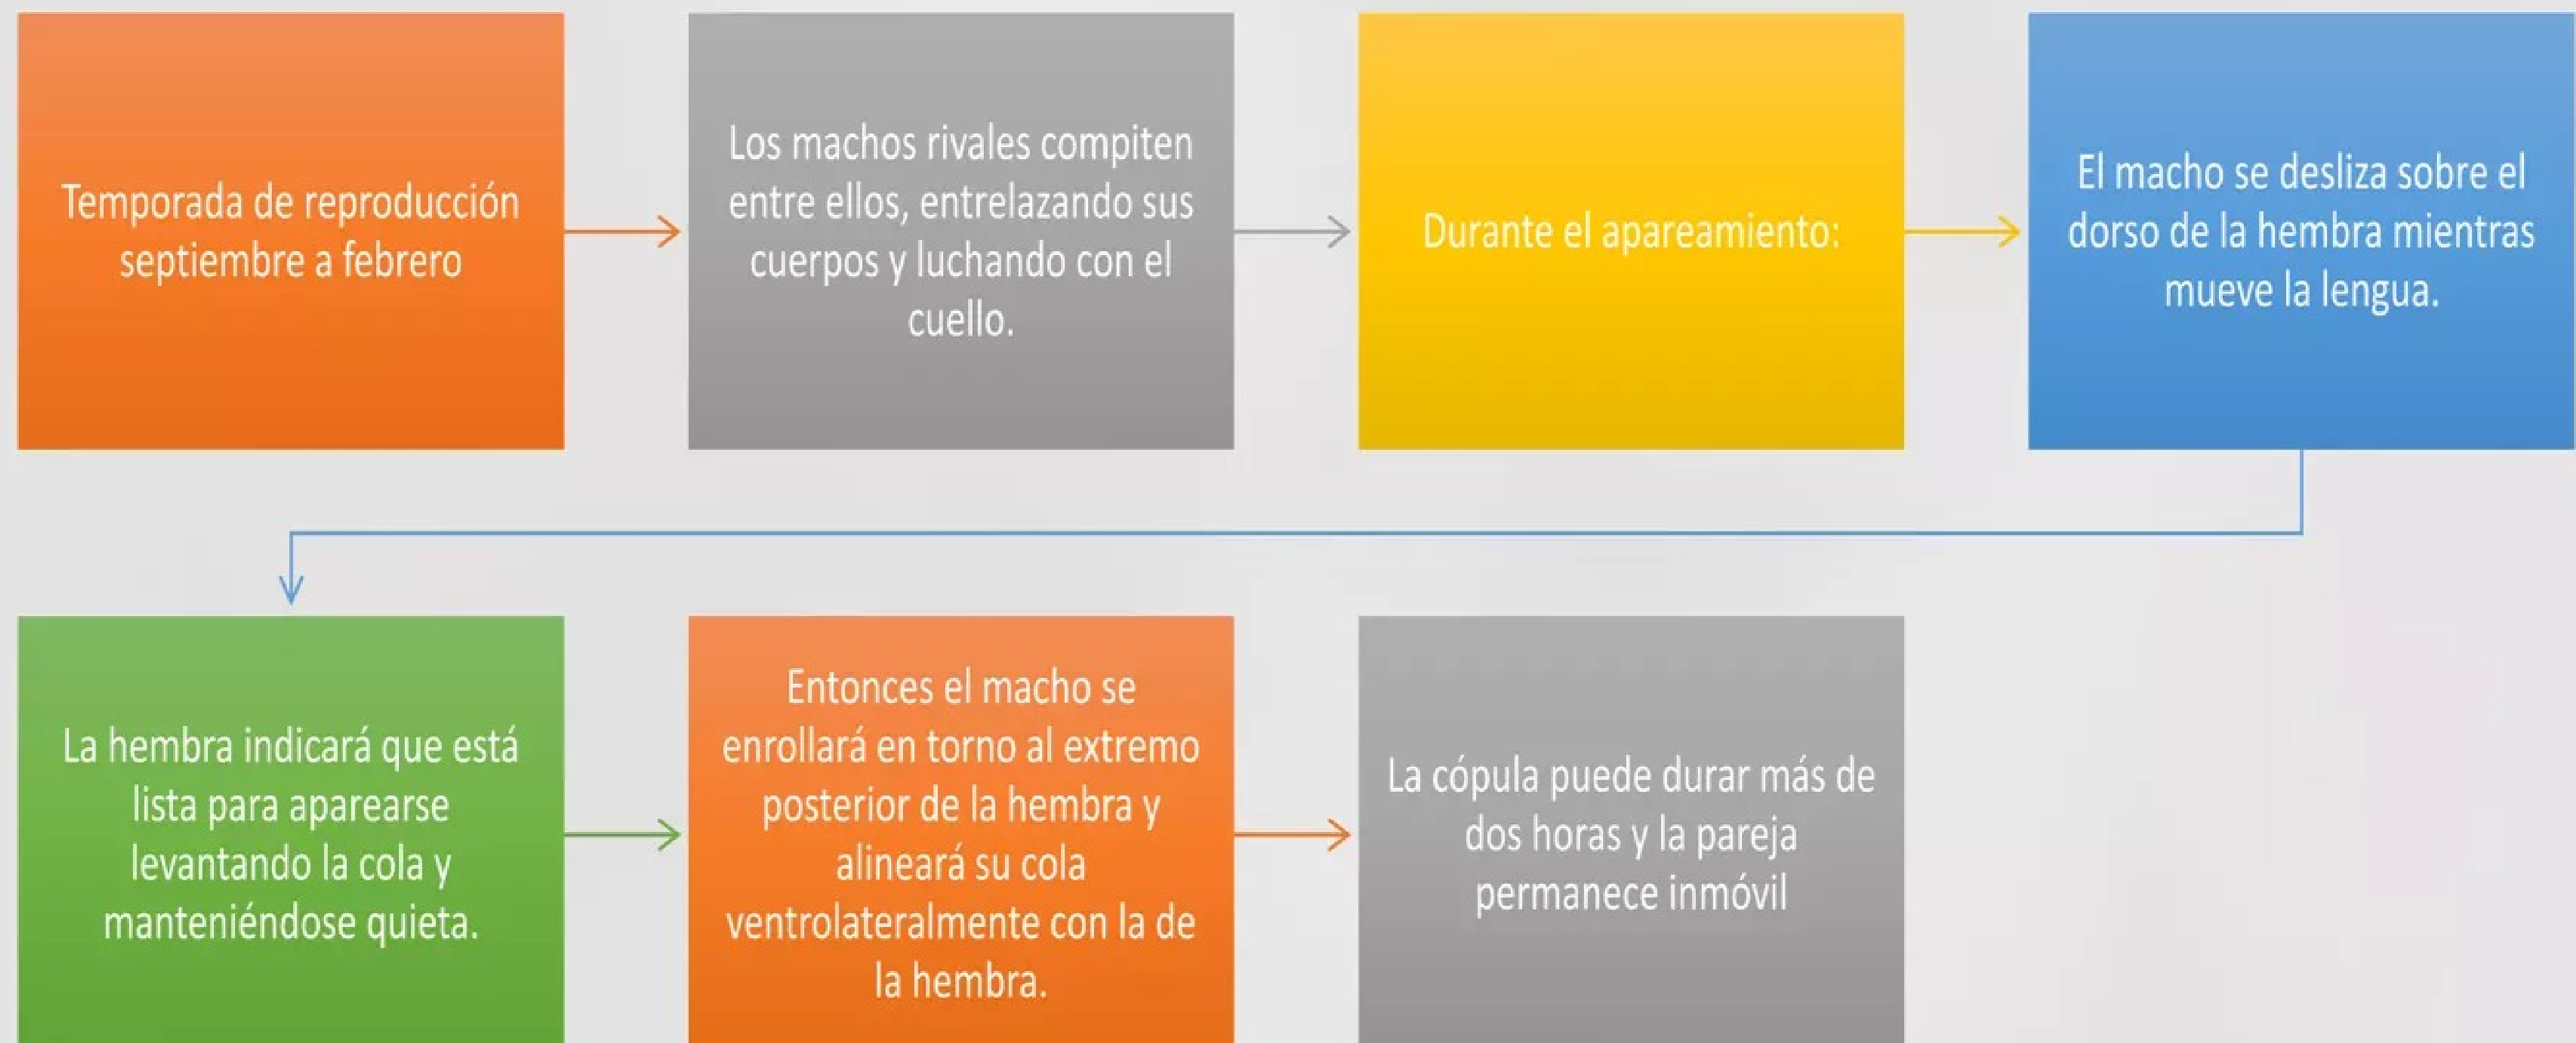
Temporada de reproducción septiembre a febrero

Los machos rivales compiten entre ellos, entrelazando sus cuerpos y luchando con el cuello.

Durante el apareamiento:

El macho se desliza sobre el dorso de la hembra mientras mueve la lengua.

La hembra indicará que está lista para aparearse levantando la cola y manteniéndose quieta.

Entonces el macho se enrollará en torno al extremo posterior de la hembra y alineará su cola ventrolateralmente con la de la hembra.

La cópula puede durar más de dos horas y la pareja permanece inmóvil